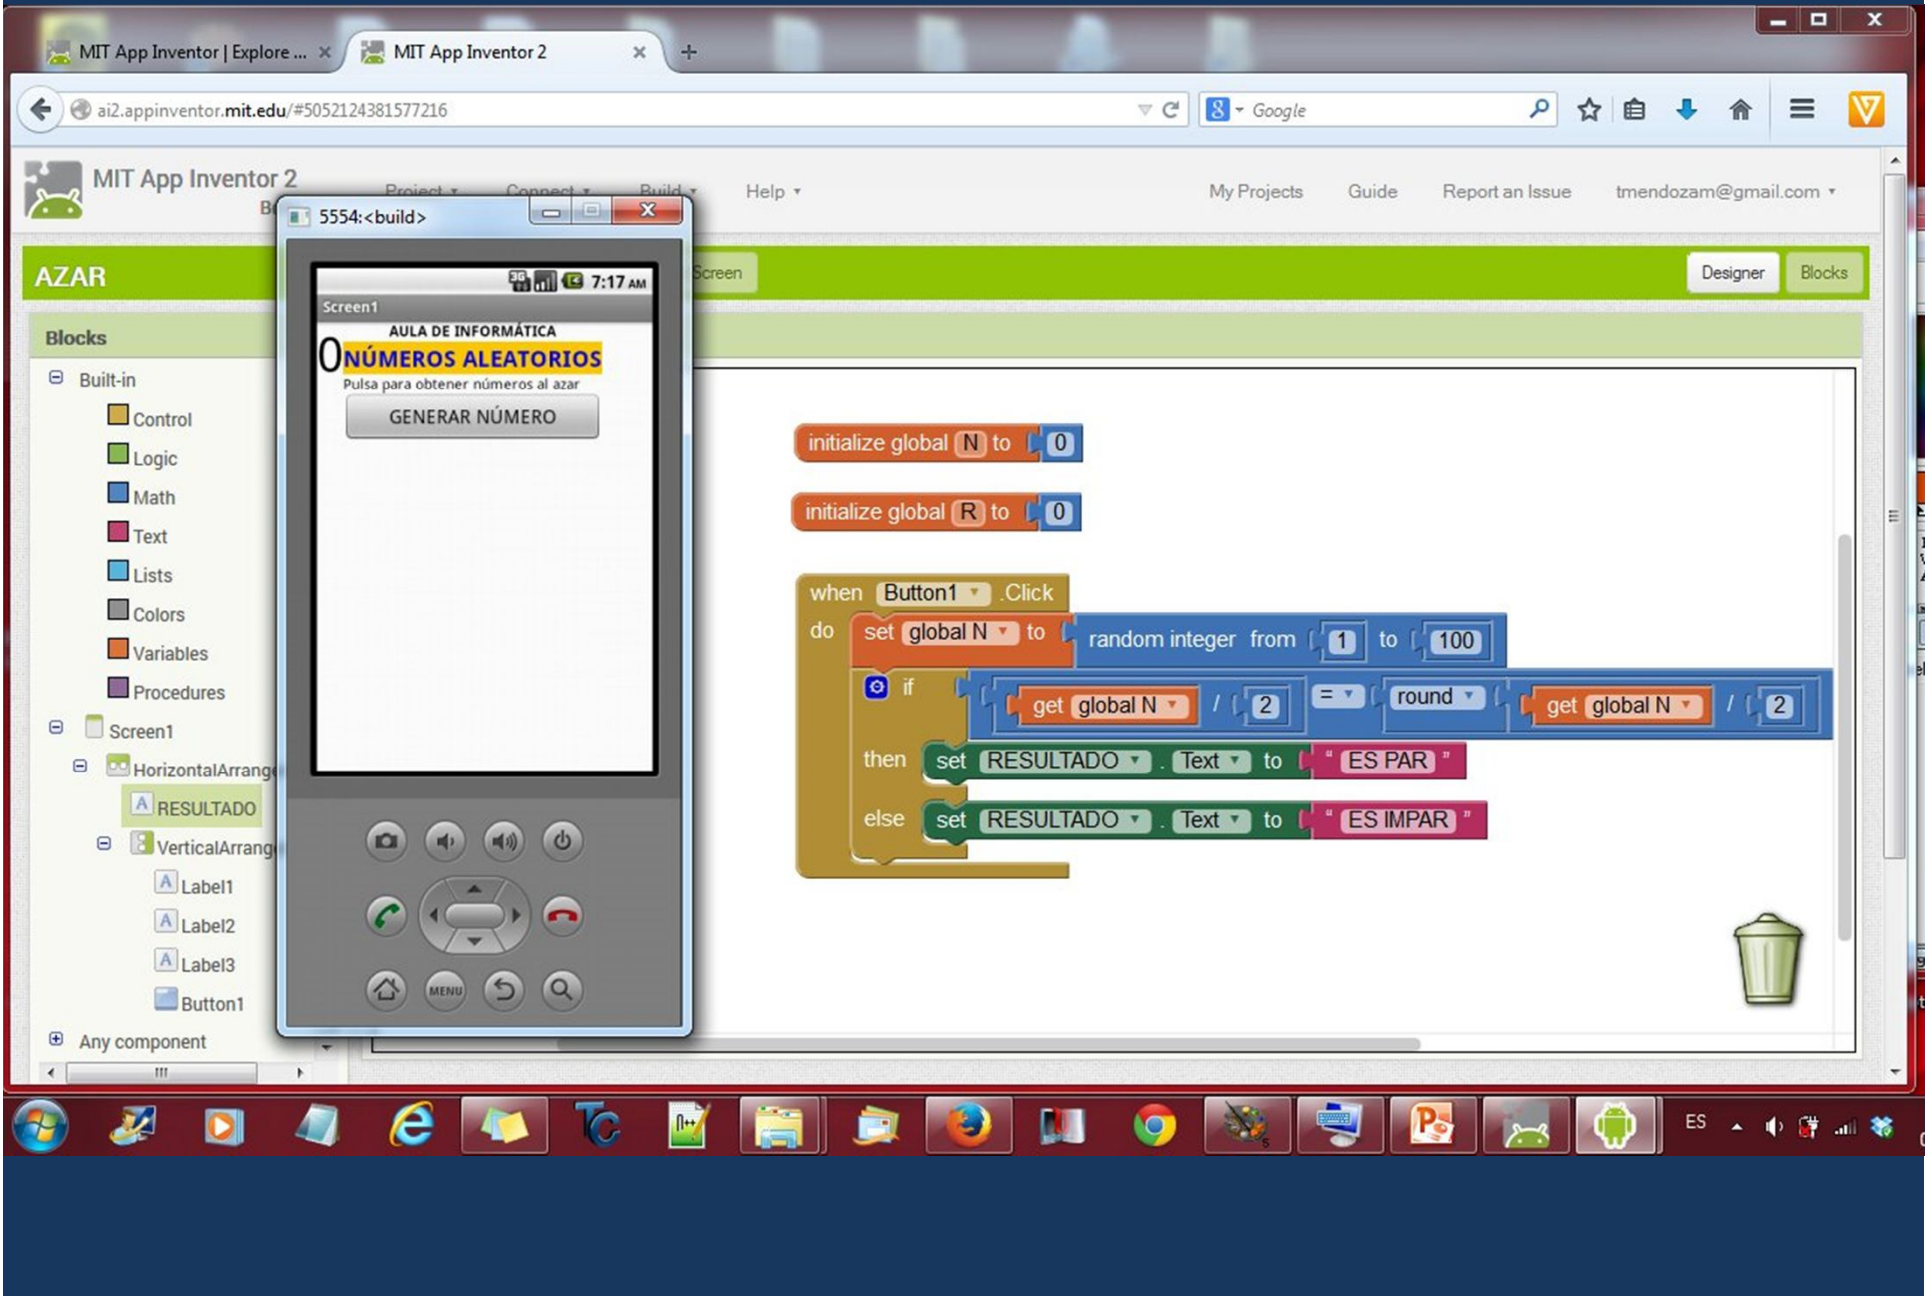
MIT App Inventor | Explore ... ×
MIT App Inventor 2 ×
+

ai2.appinventor.mit.edu/#5052124381577216
Google

MIT App Inventor 2
Project ▾ Connect ▾ Build ▾ Help ▾
My Projects Guide Report an Issue tmendozam@gmail.com ▾

5554:<build>

AZAR
Screen
Designer Blocks

Blocks
Built-in
Control
Logic
Math
Text
Lists
Colors
Variables
Procedures
Screen1
HorizontalArrang
RESULTADO
VerticalArrang
Label1
Label2
Label3
Button1
Any component

7:17 AM
Screen1
AULA DE INFORMÁTICA
0 NÚMEROS ALEATORIOS
Pulsa para obtener números al azar
GENERAR NÚMERO

MENU

initialize global N to 0
initialize global R to 0
when Button1 .Click
do set global N to random integer from 1 to 100
if get global N / 2 = round get global N / 2
then set RESULTADO . Text to " ES PAR "
else set RESULTADO . Text to " ES IMPAR "

ES